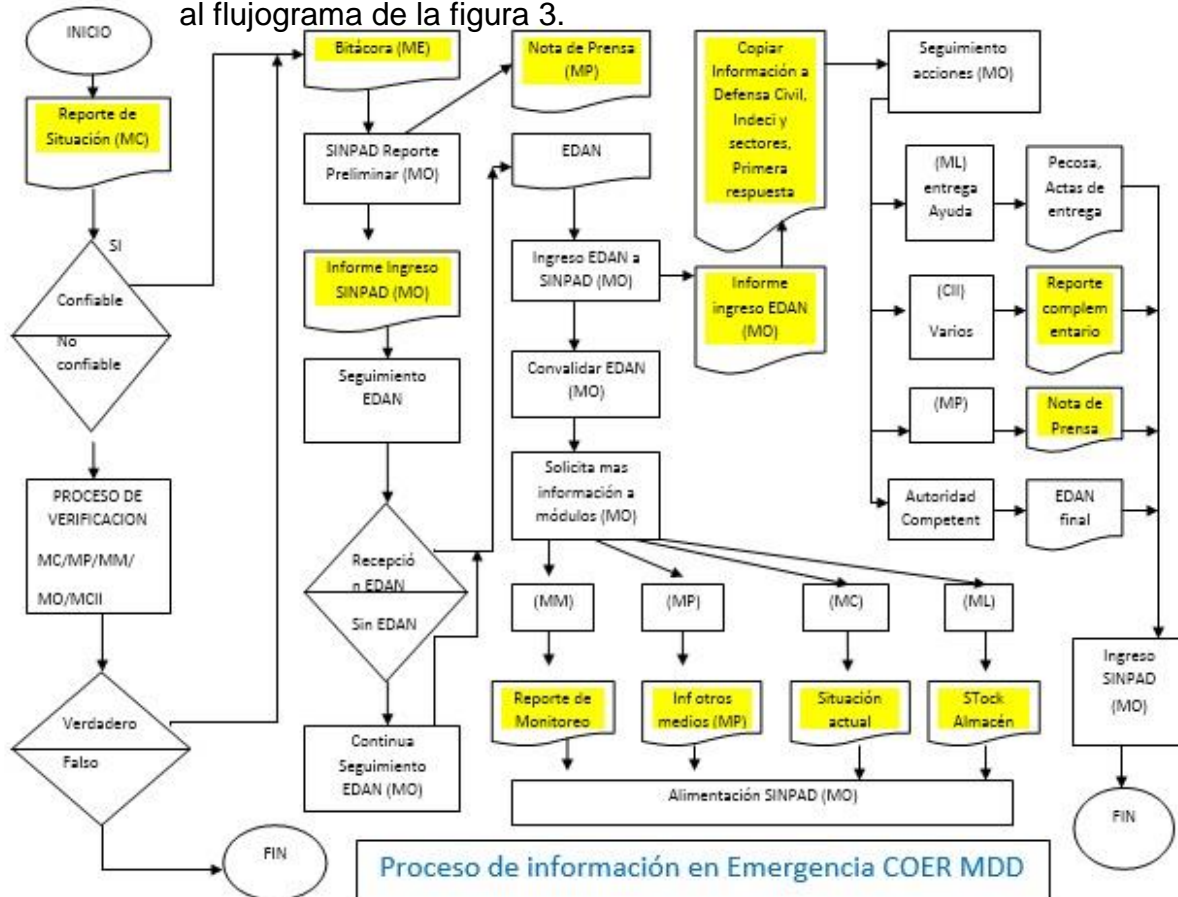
al flujograma de la figura 3.

INICIO

Reporte de Situación (MC)

SI

Confiable

No confiable

PROCESO DE VERIFICACION MC/MP/MM/ MO/MCII

Verdadero

Falso

FIN

Bitácora (ME)

Nota de Prensa (MP)

SINPAD Reporte Preliminar (MO)

Informe Ingreso SINPAD (MO)

Seguimiento EDAN

Recepción EDAN

Sin EDAN

Continua Seguimiento EDAN (MO)

EDAN

Ingreso EDAN a SINPAD (MO)

Convalidar EDAN (MO)

Solicita mas información a módulos (MO)

Copiar Información a Defensa Civil, Indeci y sectores, Primera respuesta

Informe ingreso EDAN (MO)

Seguimiento acciones (MO)

(ML) entrega Ayuda

Pecosa, Actas de entrega

(CII) Varios

Reporte complementario

(MP)

Nota de Prensa

Autoridad Competent

EDAN final

(MM)

(MP)

(MC)

(ML)

Reporte de Monitoreo

Inf otros medios (MP)

Situación actual

STock Almacén

Alimentación SINPAD (MO)

Ingreso SINPAD (MO)

FIN

Proceso de información en Emergencia COER MDD